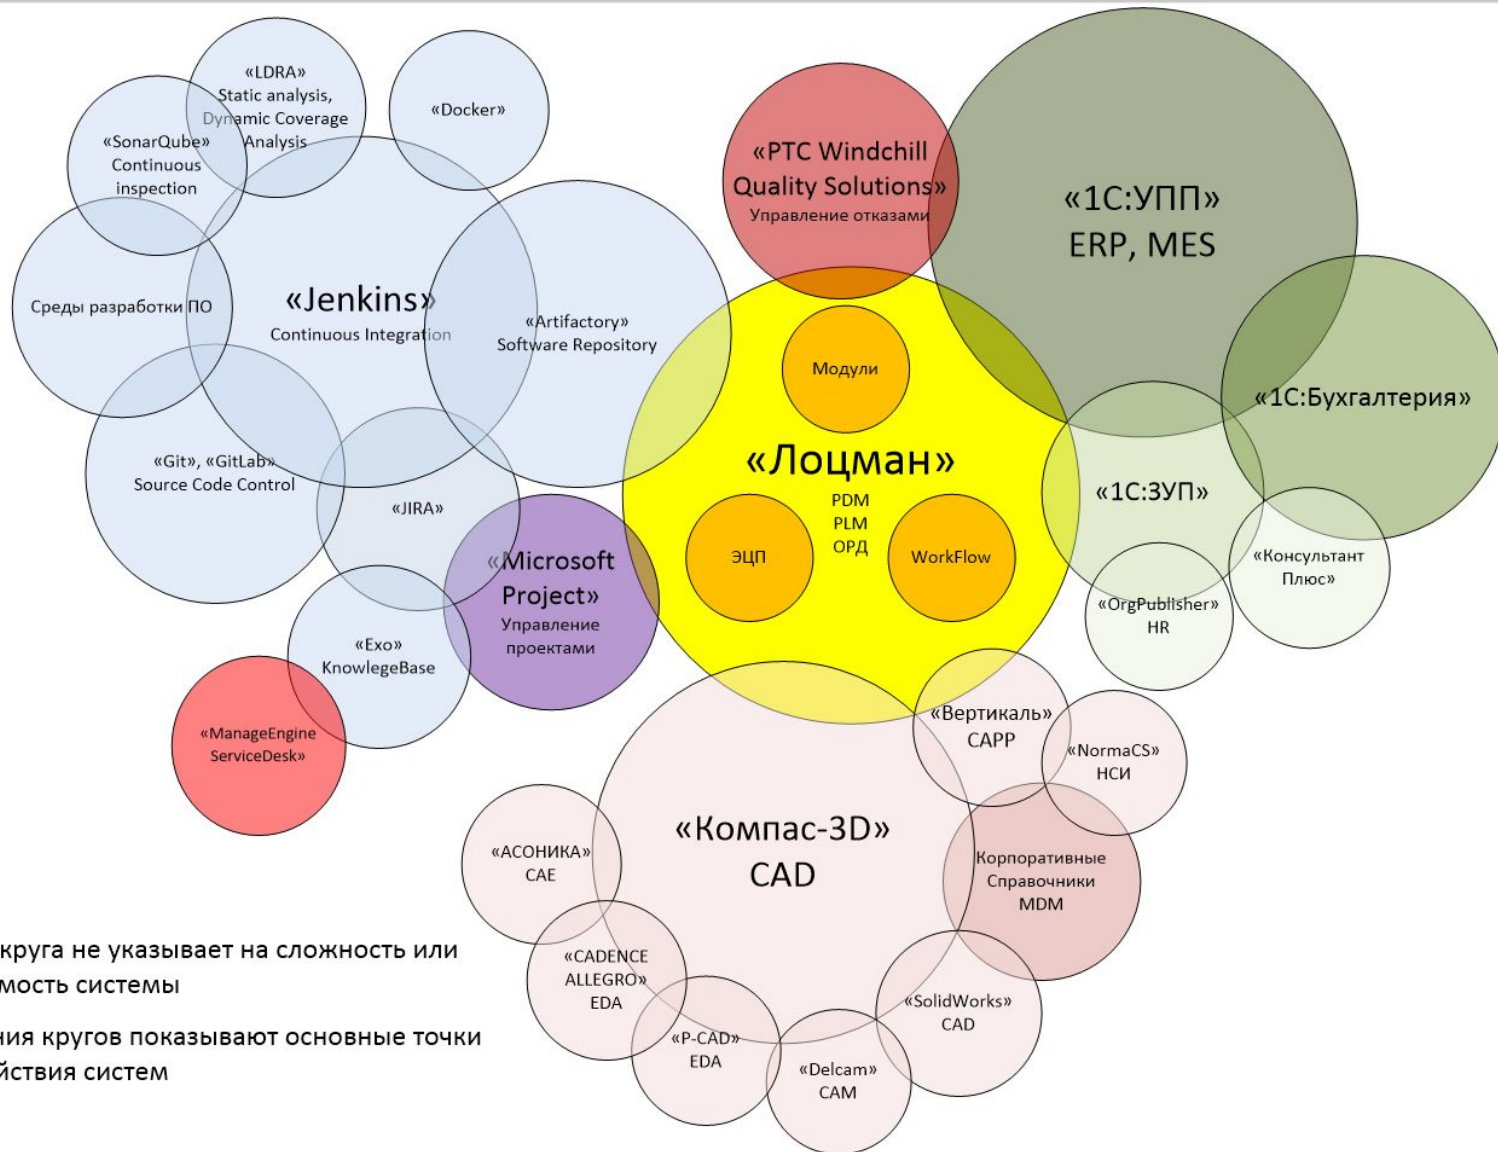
«LDRA»
Static analysis,
Dynamic Coverage
Analysis

«Docker»

«SonarQube»
Continuous
inspection

«PTC Windchill
Quality Solutions»
Управление отказами

«1С:УПП»
ERP, MES

Среды разработки ПО

«Jenkins»
Continuous Integration

«Artifactory»
Software Repository

Модули

«1С:Бухгалтерия»

«Лоцман»
PDM
PLM
ОРД

«Git», «GitLab»
Source Code Control

«JIRA»

«1С:ЗУП»

ЭЦП

WorkFlow

«Microsoft
Project»
Управление
проектами

«Консультант
Плюс»

«OrgPublisher»
HR

«Exo»
KnowlegeBase

«ManageEngine
ServiceDesk»

«Вертикаль»
CAPP

«NormaCS»
НСИ

«Компас-3D»
CAD

«АСОНИКА»
CAE

Корпоративные
Справочники
MDM

круга не указывает на сложность или
мость системы

«CADENCE
ALLEGRO»
EDA

ния кругов показывают основные точки
йствия систем

«SolidWorks»
CAD

«P-CAD»
EDA

«Delcam»
CAM